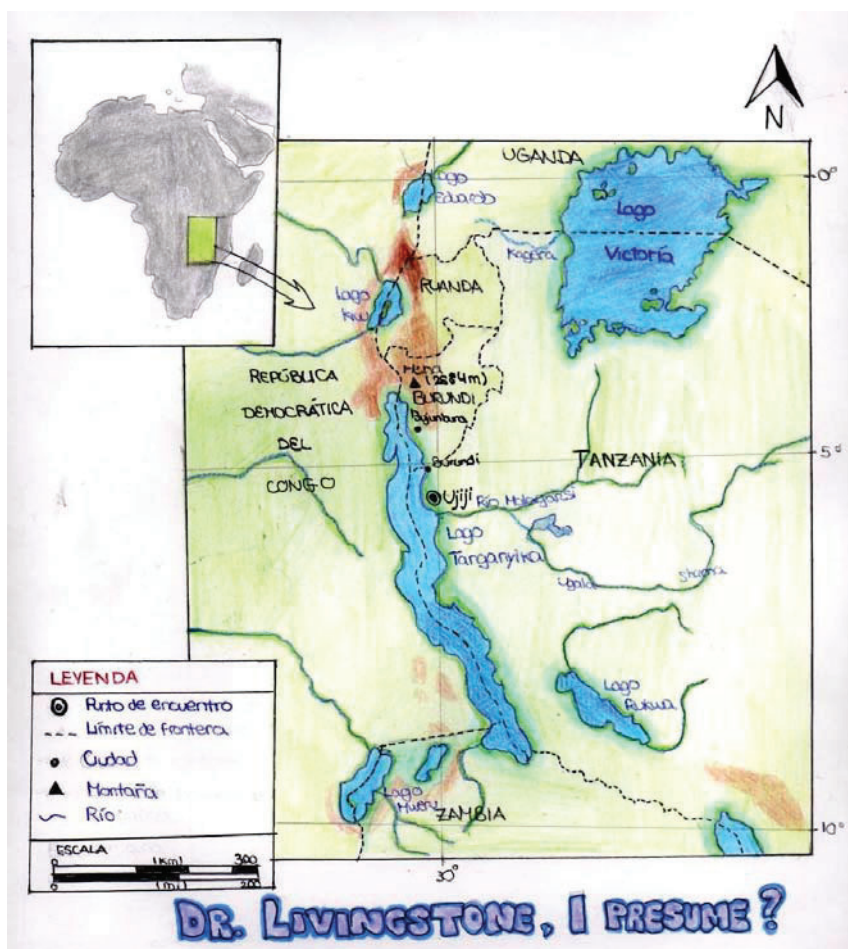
N

UGANDA

0°

Lago Eduardo

Lago Victoria

Kagera

Lago Kivu

RUANDA

REPÚBLICA DEMOCRÁTICA DEL CONGO

Heha (2684m)

BURUNDI

Bujumbura

5°

Burundi

TANZANIA

Ujiji

Río Malagarasi

Lago Tanganyika

Ugala

Sitgana

Lago Rukwa

LEYENDA

Punto de encuentro

Límite de frontera

Ciudad

Montaña

Río

ESCALA

0 (Km) 300

0 (Mi) 200

Lago Mweru

ZAMBIA

10°

30°

DR. LIVINGSTONE, I PRESUME?